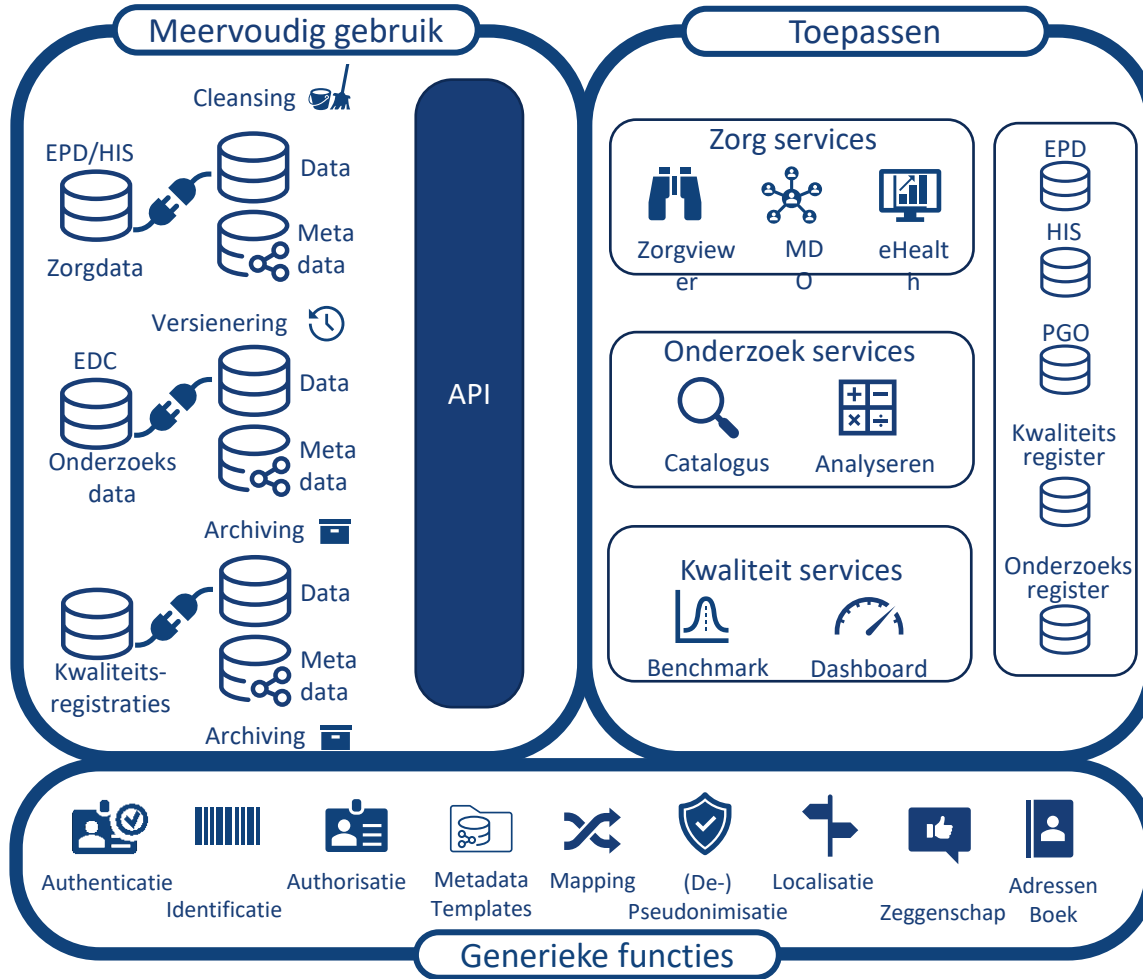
Meervoudig gebruik

Cleansing

EPD/HIS

Zorgdata

Data

Meta data

Versienering

EDC

Onderzoeks data

Data

Meta data

Archiving

Kwaliteitsregistraties

Data

Meta data

Archiving

API

Toepassen

Zorg services

Zorgviewer

MDO

eHealth

Onderzoek services

Catalogus

Analyseren

Kwaliteit services

Benchmark

Dashboard

EPD

HIS

PGO

Kwaliteits register

Onderzoeks register

Authenticatie

Identificatie

Authorisatie

Metadata Templates

Mapping

(De-) Pseudonimisatie

Localisatie

Zeggenschap

Adressen Boek

Generieke functies